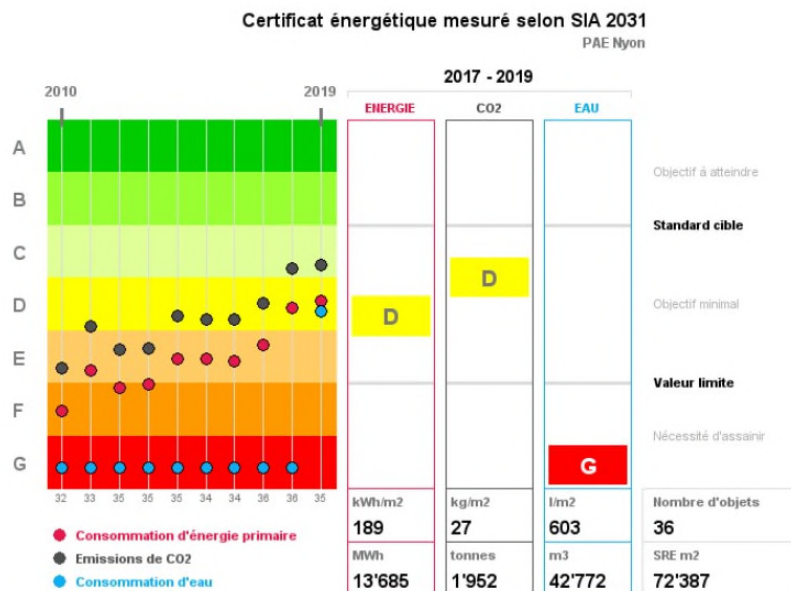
Certificat énergétique mesuré selon SIA 2031

PAE Nyon

2010

2019

2017 - 2019

ENERGIE

CO2

EAU

A

B

C

D

E

F

G

Objectif à atteindre

Standard cible

D

D

Objectif minimal

Valeur limite

Nécessité d'assainir

G

32 33 35 35 35 34 34 36 36 35

| kWh/m2 | kg/m2 | l/m2 | Nombre d'objets |
|---|---|---|---|
| 189 | 27 | 603 | 36 |
| MWh | tonnes | m3 | SRE m2 |
| 13'685 | 1'952 | 42'772 | 72'387 |

Consommation d'énergie primaire

Emissions de CO2

Consommation d'eau